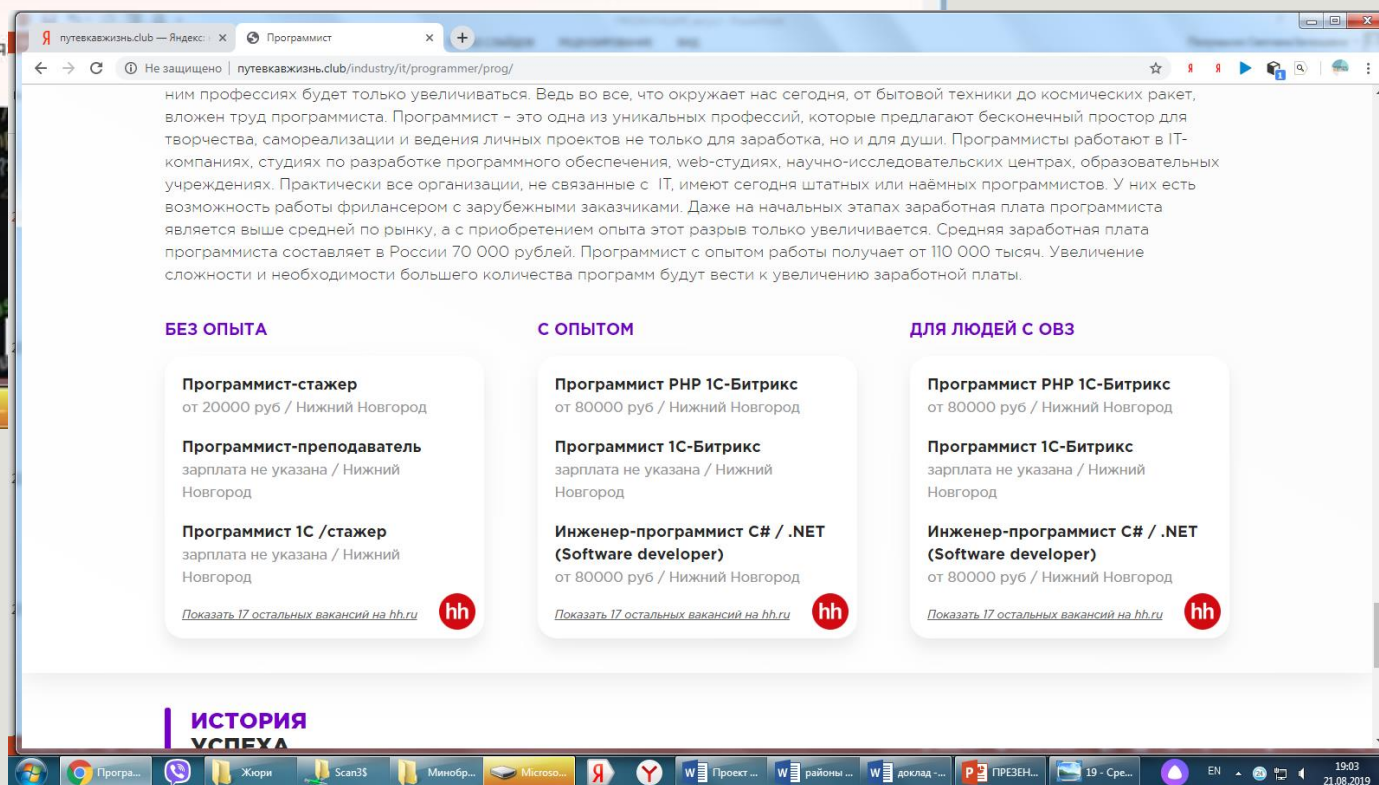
Я путевкавжизнь.club — Яндекс × Программист × +

Не защищено | путевкавжизнь.club/industry/it/programmer/prog/

ним профессиях будет только увеличиваться. Ведь во все, что окружает нас сегодня, от бытовой техники до космических ракет, вложен труд программиста. Программист – это одна из уникальных профессий, которые предлагают бесконечный простор для творчества, самореализации и ведения личных проектов не только для заработка, но и для души. Программисты работают в IT-компаниях, студиях по разработке программного обеспечения, web-студиях, научно-исследовательских центрах, образовательных учреждениях. Практически все организации, не связанные с IT, имеют сегодня штатных или наёмных программистов. У них есть возможность работы фрилансером с зарубежными заказчиками. Даже на начальных этапах заработная плата программиста является выше средней по рынку, а с приобретением опыта этот разрыв только увеличивается. Средняя заработная плата программиста составляет в России 70 000 рублей. Программист с опытом работы получает от 110 000 тысяч. Увеличение сложности и необходимости большего количества программ будут вести к увеличению заработной платы.

БЕЗ ОПЫТА

Программист-стажер
от 20000 руб / Нижний Новгород

Программист-преподаватель
зарплата не указана / Нижний Новгород

Программист 1С /стажер
зарплата не указана / Нижний Новгород

Показать 17 остальных вакансий на hh.ru hh

С ОПЫТОМ

Программист PHP 1С-Битрикс
от 80000 руб / Нижний Новгород

Программист 1С-Битрикс
зарплата не указана / Нижний Новгород

Инженер-программист C# / .NET (Software developer)
от 80000 руб / Нижний Новгород

Показать 17 остальных вакансий на hh.ru hh

ДЛЯ ЛЮДЕЙ С ОВЗ

Программист PHP 1С-Битрикс
от 80000 руб / Нижний Новгород

Программист 1С-Битрикс
зарплата не указана / Нижний Новгород

Инженер-программист C# / .NET (Software developer)
от 80000 руб / Нижний Новгород

Показать 17 остальных вакансий на hh.ru hh

ИСТОРИЯ УСПЕХА

Програ... Жюри Scan3$ Минобр... Microso... Проект ... районы ... доклад -... ПРЕЗЕН... 19 - Сре... EN 19:03 21.08.2019